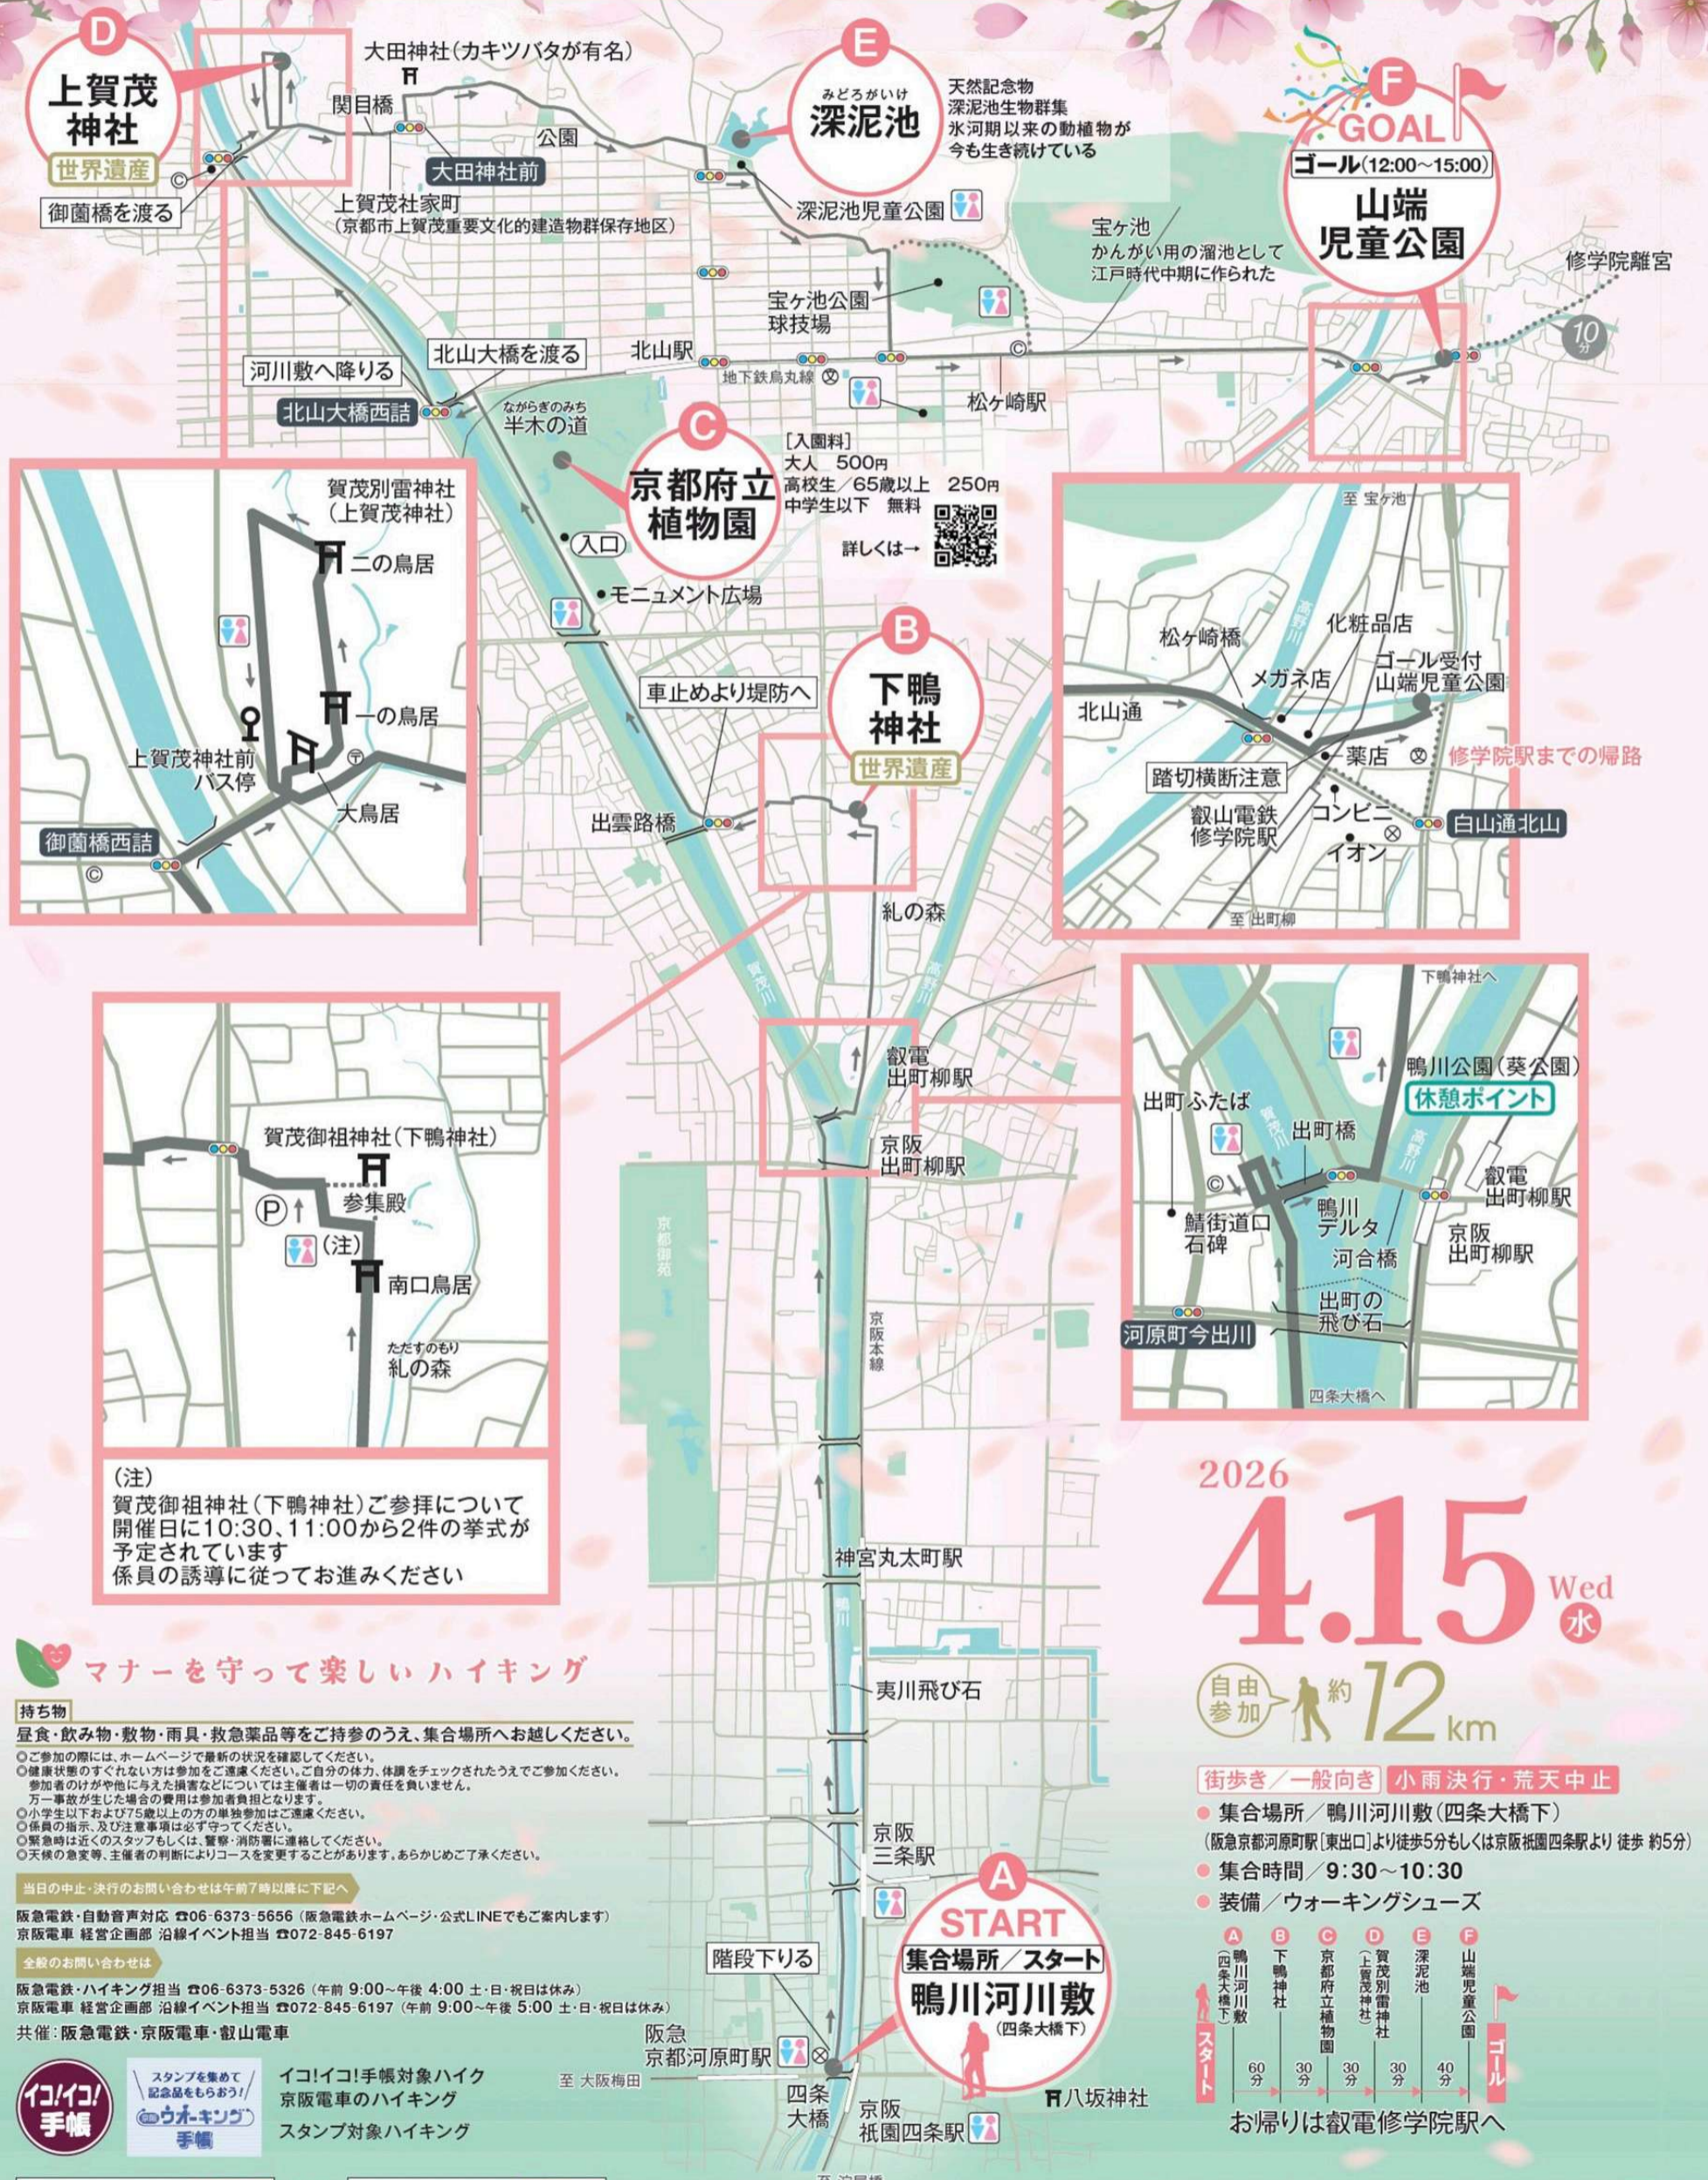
D
上賀茂神社
世界遺産

大田神社(カキツバタが有名)
関目橋
大田神社前
公園
御薗橋を渡る
上賀茂社家町
(京都市上賀茂重要文化的建造物群保存地区)

E
みどろがいけ
深泥池
天然記念物
深泥池生物群集
氷河期以来の動植物が今も生き続けている
深泥池児童公園

F
GOAL
ゴール(12:00~15:00)
山端児童公園

宝ヶ池
かんがい用の溜池として江戸時代中期に作られた
修学院離宮
10分

宝ヶ池公園球技場
北山駅
地下鉄烏丸線
松ヶ崎駅
河川敷へ降りる
北山大橋を渡る
北山大橋西詰
ながらぎのみち
半木の道

C
京都府立植物園
[入園料]
大人 500円
高校生/65歳以上 250円
中学生以下 無料
詳しくは→
入口
モニュメント広場

賀茂別雷神社(上賀茂神社)
二の鳥居
一の鳥居
上賀茂神社前バス停
大鳥居
御薗橋西詰

至 宝ヶ池
松ヶ崎橋
化粧品店
メガネ店
ゴール受付
山端児童公園
北山通
薬店
修学院駅までの帰路
踏切横断注意
叡山電鉄修学院駅
コンビニ
イオン
白山通北山
至 出町柳

B
下鴨神社
世界遺産
車止めより堤防へ
出雲路橋
糺の森
賀茂川
高野川
叡電出町柳駅
京阪出町柳駅

下鴨神社へ
鴨川公園(葵公園)
休憩ポイント
出町ふたば
出町橋
鯖街道口石碑
鴨川デルタ
河合橋
叡電出町柳駅
京阪出町柳駅
出町の飛び石
河原町今出川
四条大橋へ

賀茂御祖神社(下鴨神社)
参集殿
(注)
南口鳥居
ただすのもり
糺の森

(注)
賀茂御祖神社(下鴨神社)ご参拝について
開催日に10:30、11:00から2件の挙式が予定されています
係員の誘導に従ってお進みください

京都御苑
京阪本線
神宮丸太町駅
鴨川
夷川飛び石
京阪三条駅
階段下りる
阪急京都河原町駅
至 大阪梅田
四条大橋
京阪祇園四条駅
八坂神社

A
START
集合場所/スタート
鴨川河川敷
(四条大橋下)

2026
4.15 Wed 水
自由参加
約12km
街歩き/一般向き
小雨決行・荒天中止
集合場所/鴨川河川敷(四条大橋下)
(阪急京都河原町駅[東出口]より徒歩5分もしくは京阪祇園四条駅より 徒歩 約5分)
集合時間/9:30~10:30
装備/ウォーキングシューズ

スタート
A 鴨川河川敷(四条大橋下)
60分
B 下鴨神社
30分
C 京都府立植物園
30分
D 賀茂別雷神社(上賀茂神社)
30分
E 深泥池
40分
F 山端児童公園
ゴール
お帰りは叡電修学院駅へ

マナーを守って楽しいハイキング
持ち物
昼食・飲み物・敷物・雨具・救急薬品等をご持参のうえ、集合場所へお越しください。
◎ご参加の際には、ホームページで最新の状況を確認してください。
◎健康状態のすぐれない方は参加をご遠慮ください。ご自分の体力、体調をチェックされたうえでご参加ください。
参加者のけがや他に与えた損害などについては主催者は一切の責任を負いません。
万一事故が生じた場合の費用は参加者負担となります。
◎小学生以下および75歳以上の方の単独参加はご遠慮ください。
◎係員の指示、及び注意事項は必ず守ってください。
◎緊急時は近くのスタッフもしくは、警察・消防署に連絡してください。
◎天候の急変等、主催者の判断によりコースを変更することがあります。あらかじめご了承ください。
当日の中止・決行のお問い合わせは午前7時以降に下記へ
阪急電鉄・自動音声対応 ☎06-6373-5656(阪急電鉄ホームページ・公式LINEでもご案内します)
京阪電車 経営企画部 沿線イベント担当 ☎072-845-6197
全般のお問い合わせは
阪急電鉄・ハイキング担当 ☎06-6373-5326(午前 9:00~午後 4:00 土・日・祝日は休み)
京阪電車 経営企画部 沿線イベント担当 ☎072-845-6197(午前 9:00~午後 5:00 土・日・祝日は休み)
共催:阪急電鉄・京阪電車・叡山電車

イコ!イコ!手帳
スタンプを集めて記念品をもらおう!
ウォーキング手帳
イコ!イコ!手帳対象ハイク
京阪電車のハイキング
スタンプ対象ハイキング